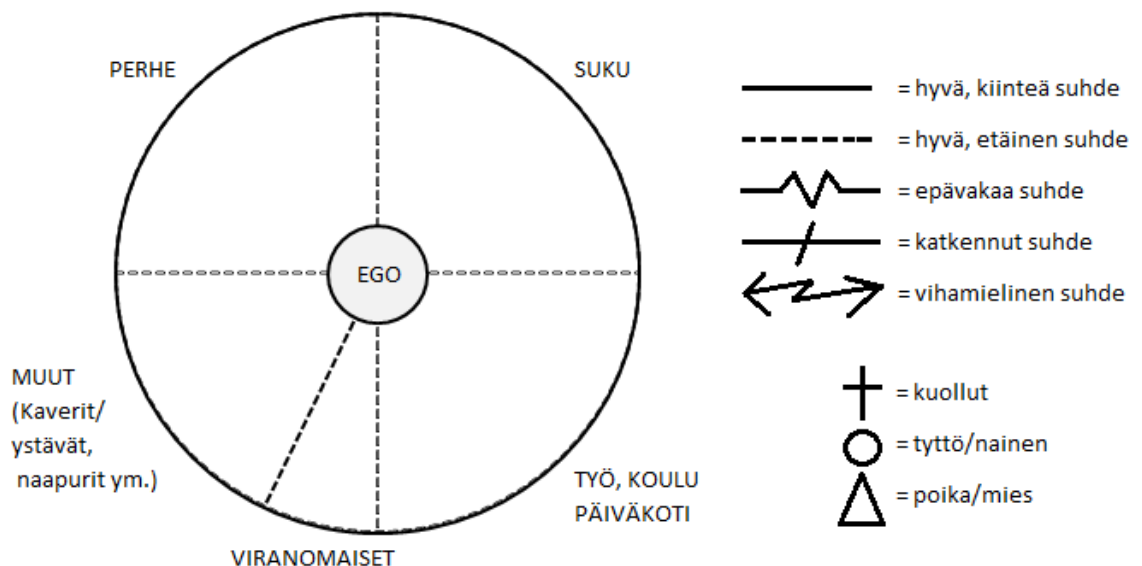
PERHE

SUKU

EGO

MUUT (Kaverit/ ystävät, naapurit ym.)

TYÖ, KOULU PÄIVÄKOTI

VIRANOMAISET

= hyvä, kiinteä suhde

= hyvä, etäinen suhde

= epävakaa suhde

= katkennut suhde

= vihamielinen suhde

= kuollut

= tyttö/nainen

= poika/mies